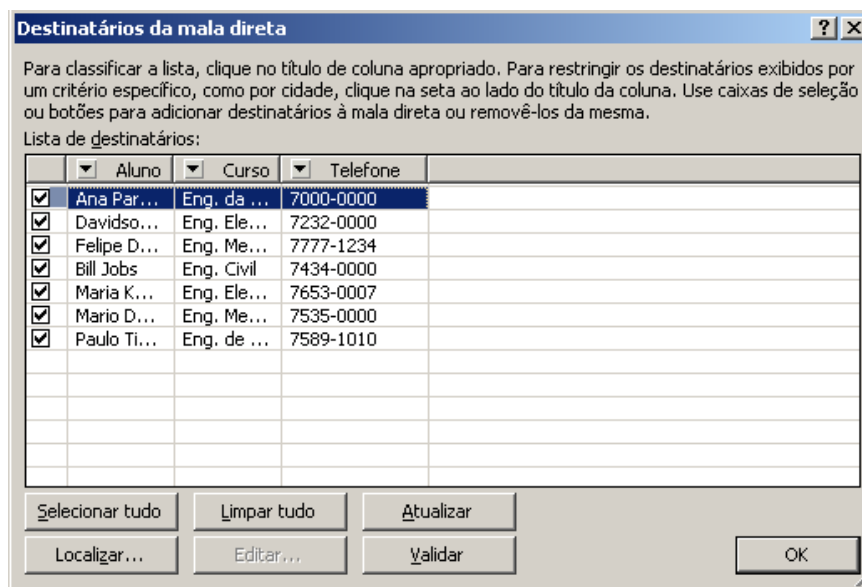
Destinatários da mala direta

?
X

Para classificar a lista, clique no título de coluna apropriado. Para restringir os destinatários exibidos por um critério específico, como por cidade, clique na seta ao lado do título da coluna. Use caixas de seleção ou botões para adicionar destinatários à mala direta ou removê-los da mesma.

Lista de destinatários:

| | Aluno | Curso | Telefone |
|---|---|---|---|
| ☑ | Ana Par... | Eng. da ... | 7000-0000 |
| ☑ | Davidso... | Eng. Ele... | 7232-0000 |
| ☑ | Felipe D... | Eng. Me... | 7777-1234 |
| ☑ | Bill Jobs | Eng. Civil | 7434-0000 |
| ☑ | Maria K... | Eng. Ele... | 7653-0007 |
| ☑ | Mario D... | Eng. Me... | 7535-0000 |
| ☑ | Paulo Ti... | Eng. de ... | 7589-1010 |

Selecionar tudo
Limpar tudo
Atualizar
Localizar...
Editar...
Validar
OK